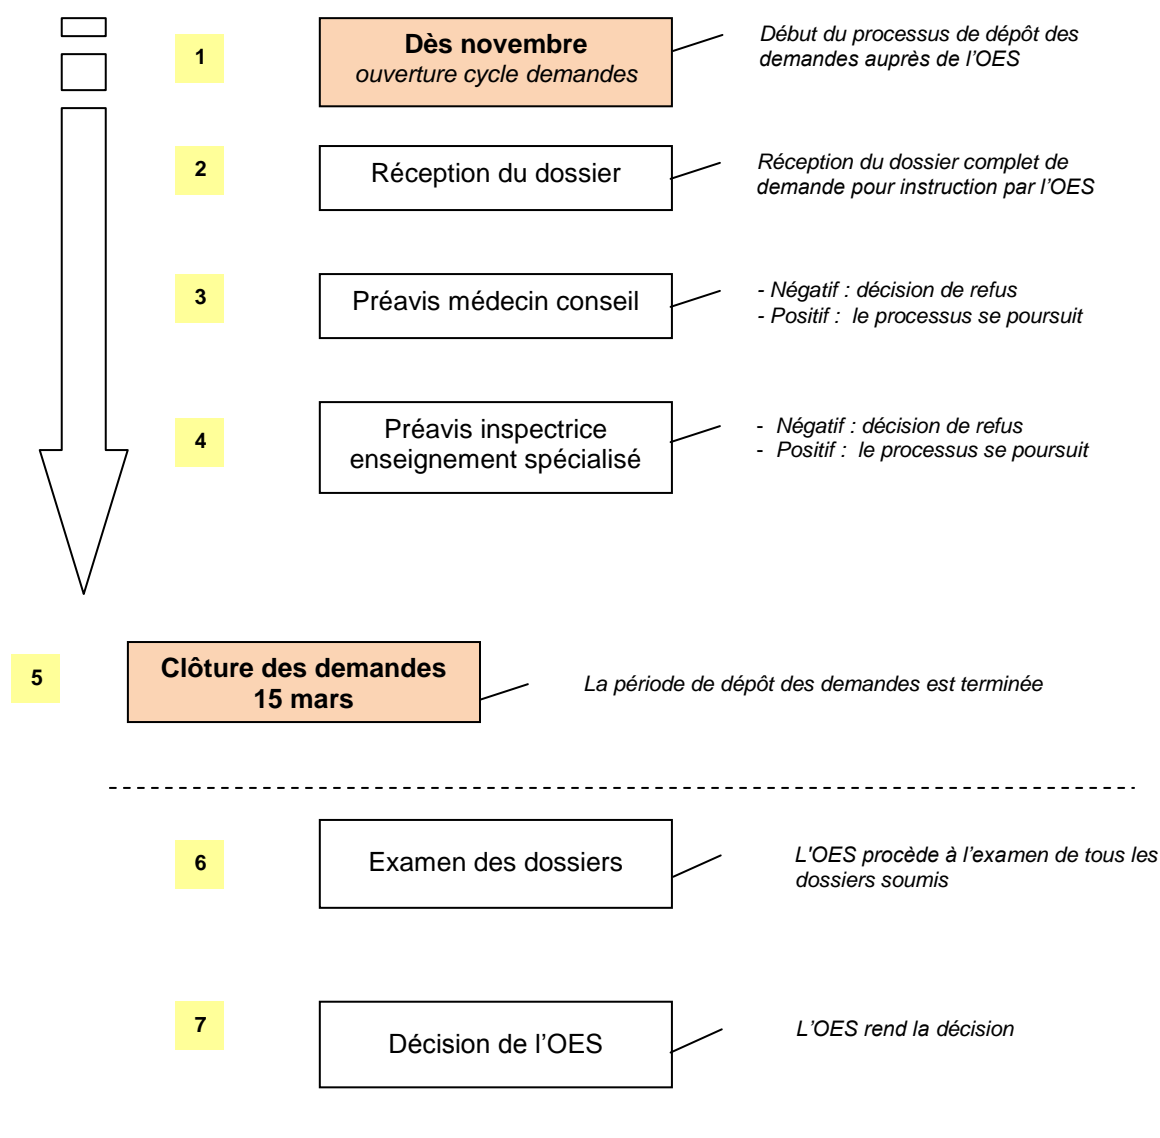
1

**Dès novembre**
*ouverture cycle demandes*

*Début du processus de dépôt des demandes auprès de l'OES*

2

Réception du dossier

*Réception du dossier complet de demande pour instruction par l'OES*

3

Préavis médecin conseil

*- Négatif : décision de refus*
*- Positif : le processus se poursuit*

4

Préavis inspectrice enseignement spécialisé

*- Négatif : décision de refus*
*- Positif : le processus se poursuit*

5

**Clôture des demandes**
**15 mars**

*La période de dépôt des demandes est terminée*

6

Examen des dossiers

*L'OES procède à l'examen de tous les dossiers soumis*

7

Décision de l'OES

*L'OES rend la décision*